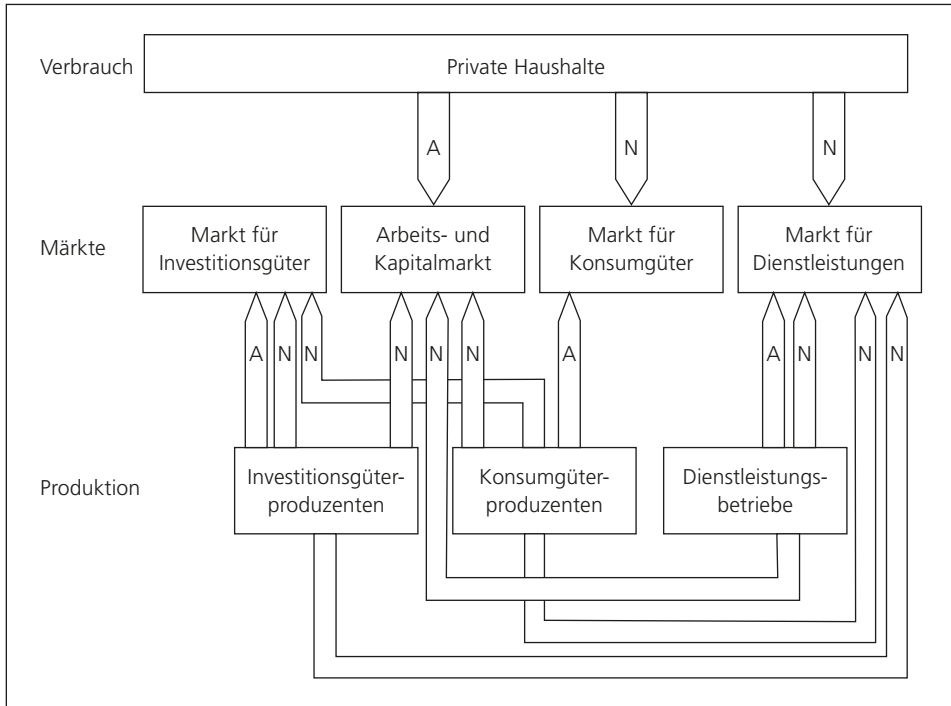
Verbrauch

Private Haushalte

A

N

N

Märkte

Markt für Investitionsgüter

Arbeits- und Kapitalmarkt

Markt für Konsumgüter

Markt für Dienstleistungen

A

N

N

N

N

N

A

A

N

N

N

Produktion

Investitionsgüterproduzenten

Konsumgüterproduzenten

Dienstleistungsbetriebe